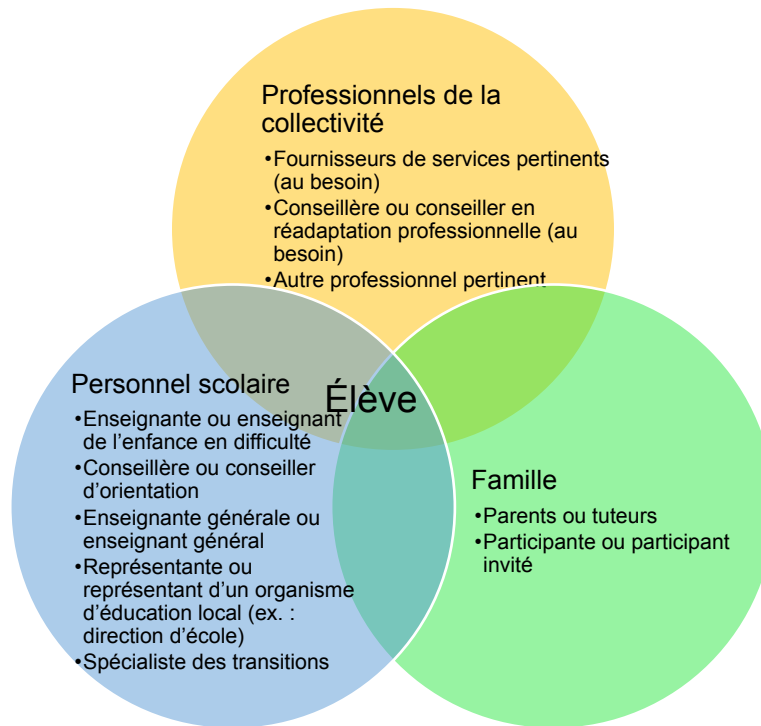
Professionnels de la collectivité

•Fournisseurs de services pertinents (au besoin)
•Conseillère ou conseiller en réadaptation professionnelle (au besoin)
•Autre professionnel pertinent

Élève

Personnel scolaire

•Enseignante ou enseignant de l'enfance en difficulté
•Conseillère ou conseiller d'orientation
•Enseignante générale ou enseignant général
•Représentante ou représentant d'un organisme d'éducation local (ex. : direction d'école)
•Spécialiste des transitions

Famille

•Parents ou tuteurs
•Participante ou participant invité